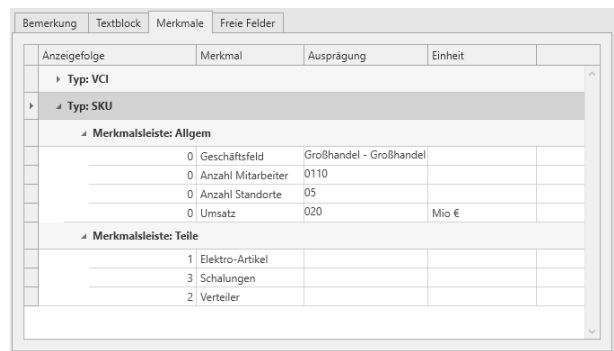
Bemerkung | Textblock | Merkmale | Freie Felder

| Anzeigefolge | Merkmal | Ausprägung | Einheit |
|---|---|---|---|
| Typ: VCI | | | |
| Typ: SKU | | | |
| Merkmalsleiste: Allgem | | | |
| 0 | Geschäftsfeld | Großhandel - Großhandel | |
| 0 | Anzahl Mitarbeiter | 0110 | |
| 0 | Anzahl Standorte | 05 | |
| 0 | Umsatz | 020 | Mio € |
| Merkmalsleiste: Teile | | | |
| 1 | Elektro-Artikel | | |
| 3 | Schalungen | | |
| 2 | Verteiler | | |